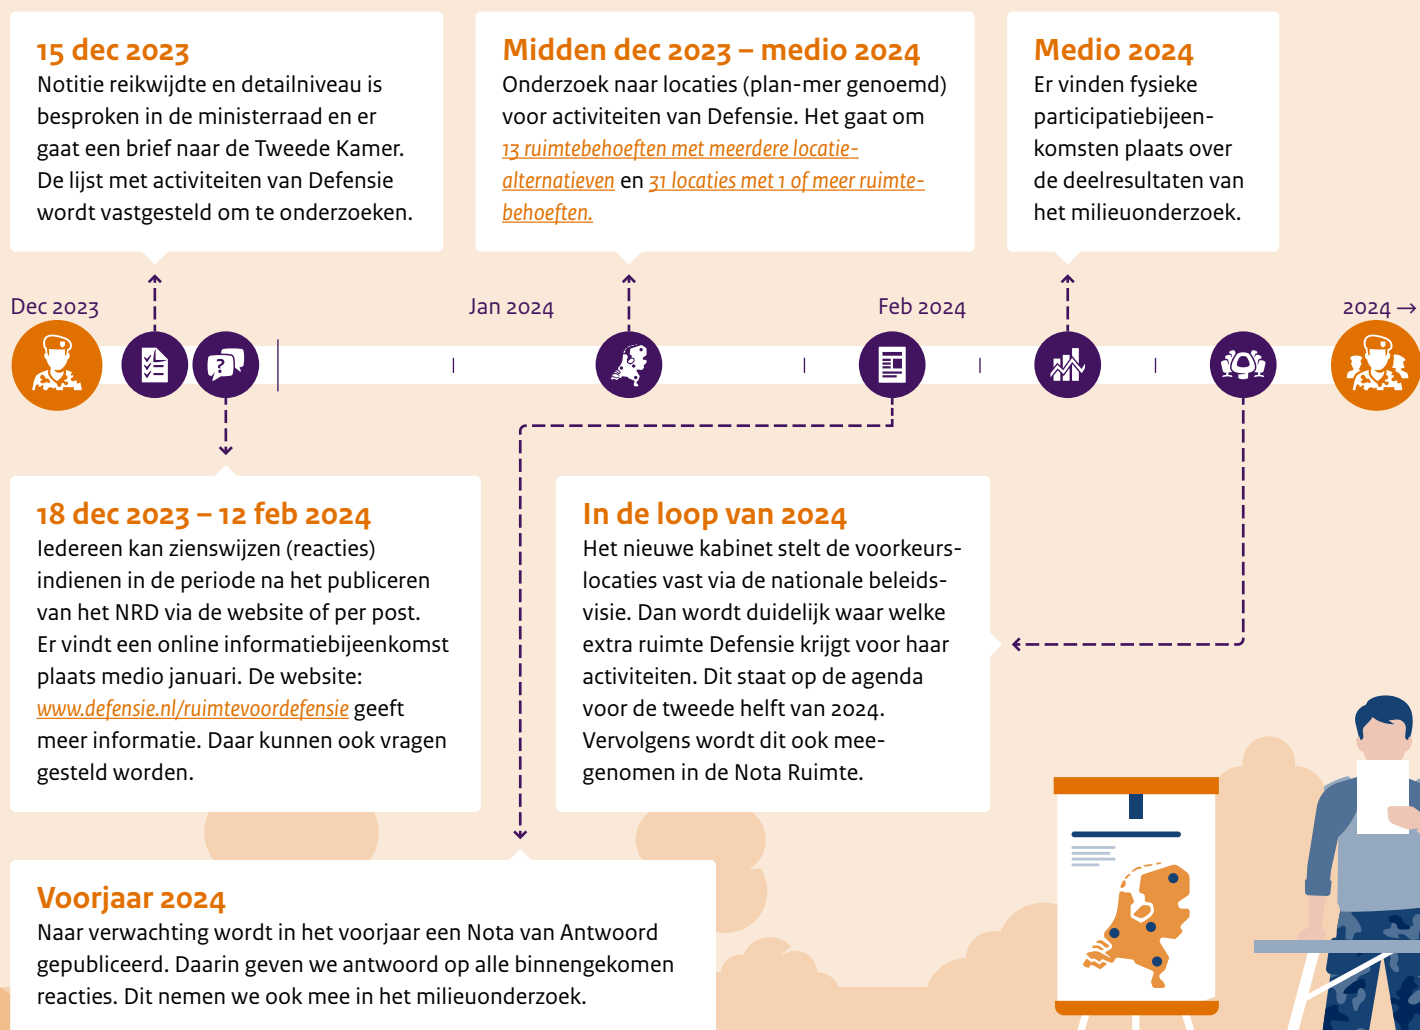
15 dec 2023
Notitie reikwijdte en detailniveau is besproken in de ministerraad en er gaat een brief naar de Tweede Kamer. De lijst met activiteiten van Defensie wordt vastgesteld om te onderzoeken.

Midden dec 2023 – medio 2024
Onderzoek naar locaties (plan-mer genoemd) voor activiteiten van Defensie. Het gaat om 13 ruimtebehoeften met meerdere locatiealternatieven en 31 locaties met 1 of meer ruimtebehoeften.

Medio 2024
Er vinden fysieke participatiebijeenkomsten plaats over de deelresultaten van het milieuonderzoek.

Dec 2023

Jan 2024

Feb 2024

2024 →

18 dec 2023 – 12 feb 2024
Iedereen kan zienswijzen (reacties) indienen in de periode na het publiceren van het NRD via de website of per post. Er vindt een online informatiebijeenkomst plaats medio januari. De website: www.defensie.nl/ruimtevoordefensie geeft meer informatie. Daar kunnen ook vragen gesteld worden.

In de loop van 2024
Het nieuwe kabinet stelt de voorkeurslocaties vast via de nationale beleidsvisie. Dan wordt duidelijk waar welke extra ruimte Defensie krijgt voor haar activiteiten. Dit staat op de agenda voor de tweede helft van 2024. Vervolgens wordt dit ook meegenomen in de Nota Ruimte.

Voorjaar 2024
Naar verwachting wordt in het voorjaar een Nota van Antwoord gepubliceerd. Daarin geven we antwoord op alle binnengekomen reacties. Dit nemen we ook mee in het milieuonderzoek.